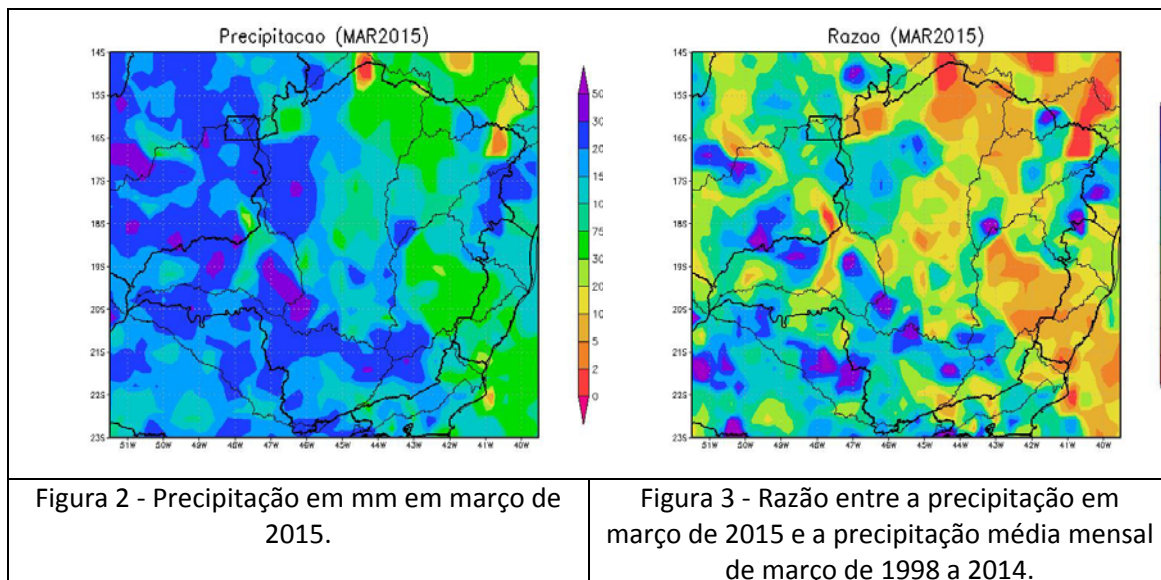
Precipitacao (MAR2015)

14S
15S
16S
17S
18S
19S
20S
21S
22S
23S
51W 50W 49W 48W 47W 46W 45W 44W 43W 42W 41W 40W

50
30
20
15
10
75
30
20
10
5
2
0

Razao (MAR2015)

14S
15S
16S
17S
18S
19S
20S
21S
22S
23S
51W 50W 49W 48W 47W 46W 45W 44W 43W 42W 41W 40W

| Figura 2 - Precipitação em mm em março de 2015. | Figura 3 - Razão entre a precipitação em março de 2015 e a precipitação média mensal de março de 1998 a 2014. |
|---|---|